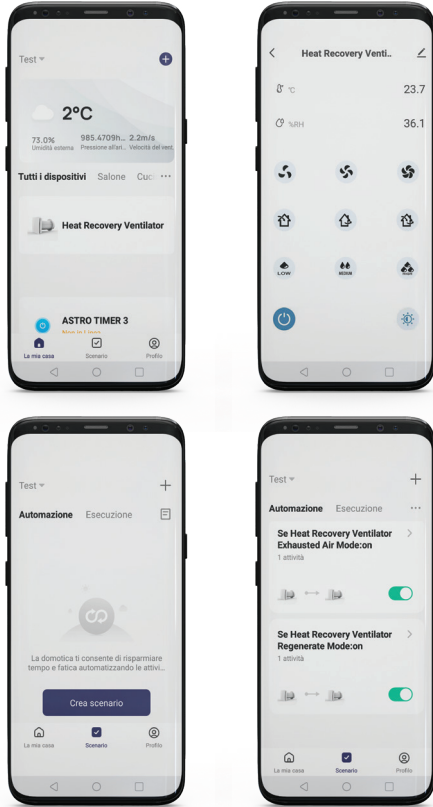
Test

2°C

73.0%
Umidità esterna

985.4709h...
Pressione all'ari...

2.2m/s
Velocità del vent...

Tutti i dispositivi Salone Cuc ···

Heat Recovery Ventilator

ASTRO TIMER 3
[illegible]

La mia casa Scenario Profilo

Heat Recovery Venti...

°C 23.7

%RH 36.1

LOW MEDIUM

Test

Automazione Esecuzione

La domotica ti consente di risparmiare tempo e fatica automatizzando le attivi...

Crea scenario

La mia casa Scenario Profilo

Test

Automazione Esecuzione ···

Se Heat Recovery Ventilator Exhausted Air Mode:on
1 attività

Se Heat Recovery Ventilator Regenerate Mode:on
1 attività

La mia casa Scenario Profilo